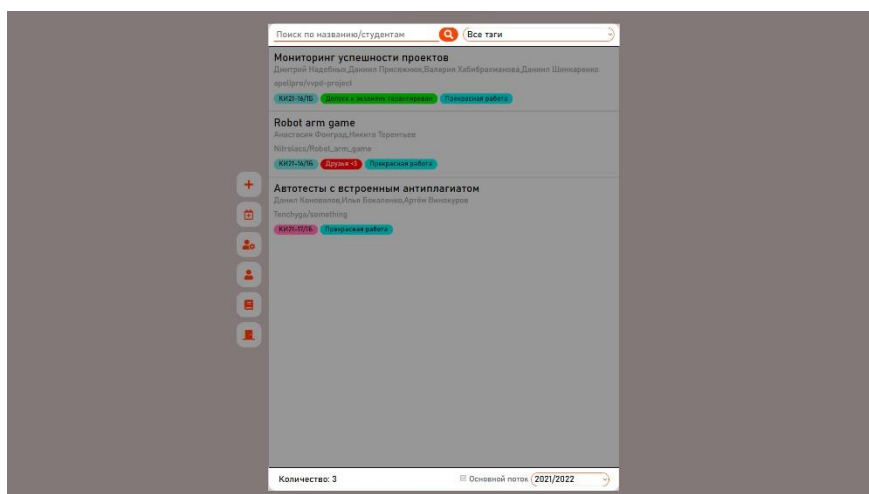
Поиск по названию/студентам

Все тэги

Мониторинг успешности проектов
Дмитрий Надеблых,Даниил Присяжнюк,Валерия Хабибрахманова,Даниил Шинкаренко
apelipro/vvpd-project
КИ21-16/1Б Допуск к экзамен гарантирован Прекрасная работа

Robot arm game
Анастасия Фонгрод,Никита Терентьев
Nitrolaxs/Robot_arm_game
КИ21-16/1Б Друзья <3 Прекрасная работа

Автотесты с встроенным антиплагиатом
Данил Коновалов,Илья Бокаленко,Артём Винокуров
Tenchyga/something
КИ21-17/1Б Прекрасная работа

Количество: 3

Основной поток 2021/2022